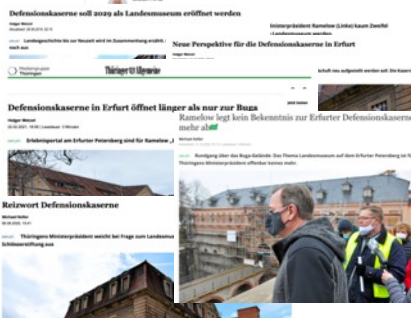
Defensionskaserne soll 2029 als Landesmuseum eröffnet werden

Holger Wetzel

Landesgeschichte bis zur Neuzeit wird im Zusammenhang erzählt / nach aus

Ministerpräsident Ramelow (Linke) kaum Zweifel «Landesmuseum werden

Neue Perspektive für die Defensionskaserne in Erfurt

Holger Wetzel

Mediengruppe Thüringen

Thüringer Allgemeine

Defensionskaserne in Erfurt öffnet länger als nur zur Buga

Holger Wetzel

Erlebnisportal am Erfurter Petersberg sind für Ramelow

Ramelow legt kein Bekenntnis zur Erfurter Defensionskaserne mehr ab

Rundgang über das Buga-Gelände: Das Thema Landesmuseum auf dem Erfurter Petersberg ist für Thüringens Ministerpräsident offenbar keines mehr.

Reizwort Defensionskaserne

Michael Keller

Thüringens Ministerpräsident weicht bei Frage zum Landesmuseum Schlusseröffnung aus